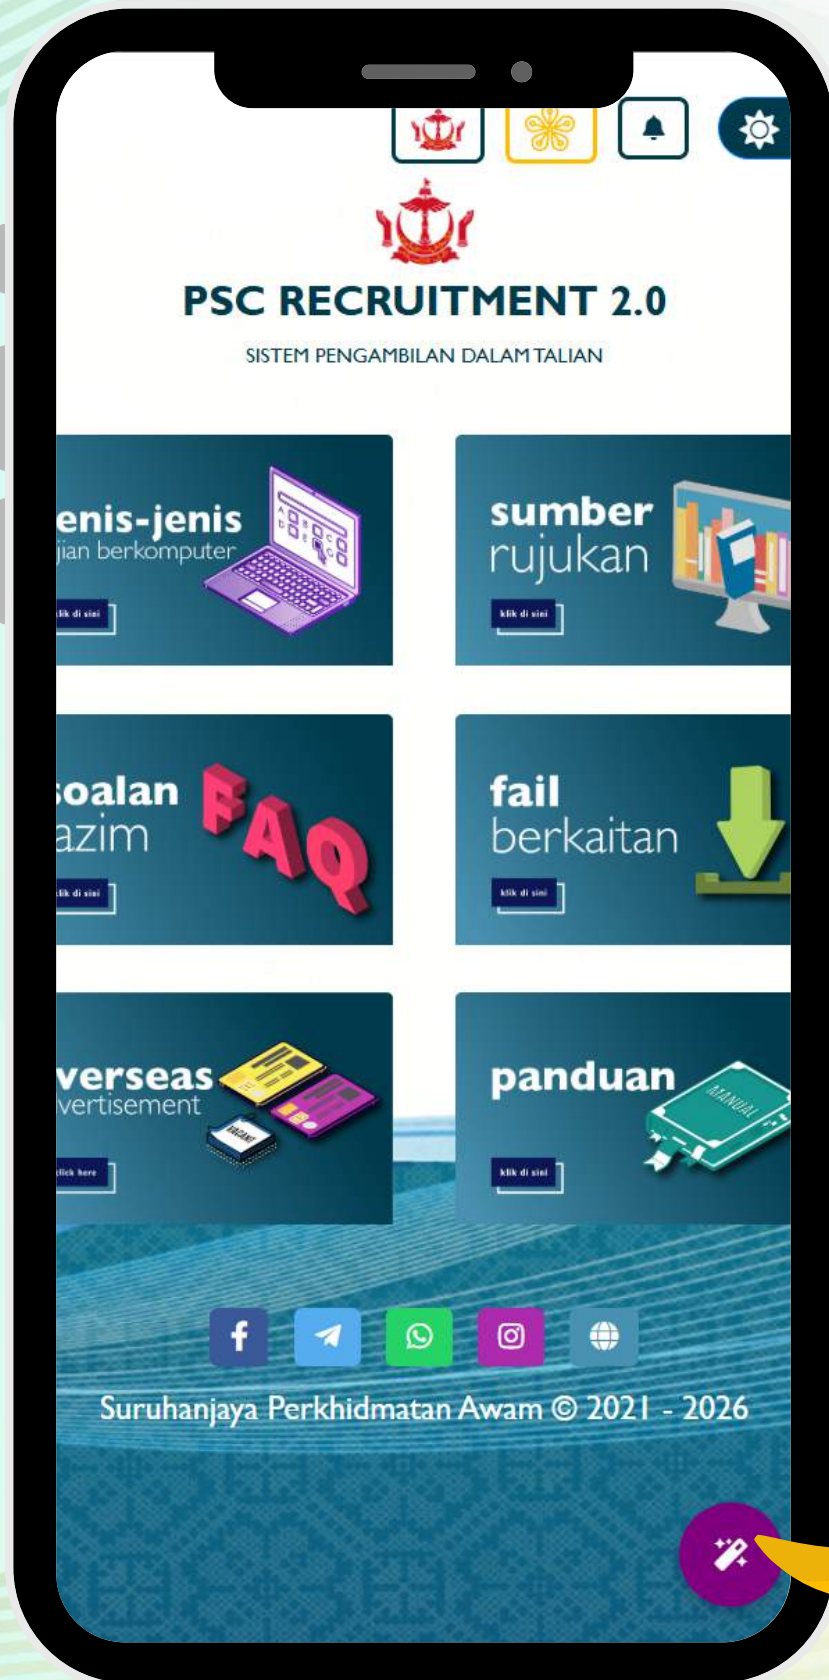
PSC RECRUITMENT 2.0

SISTEM PENGAMBILAN DALAM TALIAN

enis-jenis
jian berkomputer
lik di sini

sumber
rujukan
klik di sini

soalan
lazim
klik di sini

FAQ

fail
berkaitan
klik di sini

verseas
vertisement
click here

VACANT

panduan
MANUAL
klik di sini

Suruhanjaya Perkhidmatan Awam © 2021 - 2026